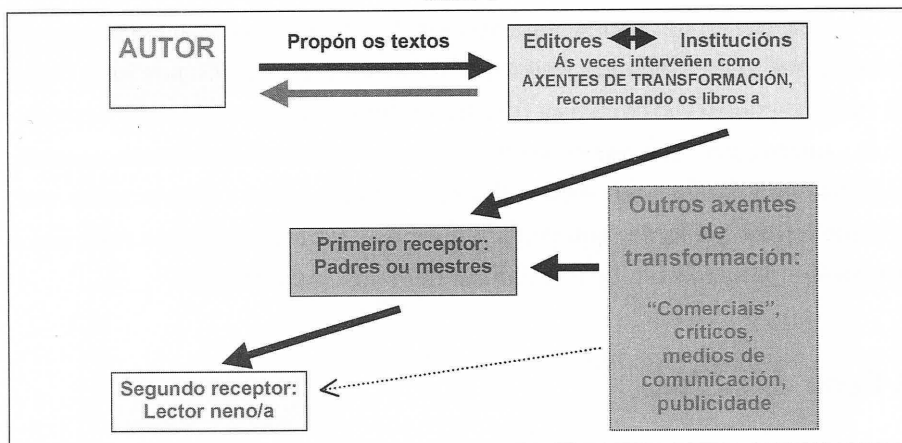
AUTOR

Propón os textos

Editores Institucións
Ás veces interveñen como AXENTES DE TRANSFORMACIÓN, recomendando os libros a

Primeiro receptor:
Padres ou mestres

Outros axentes de transformación:

"Comerciais", críticos, medios de comunicación, publicidade

Segundo receptor:
Lector neno/a